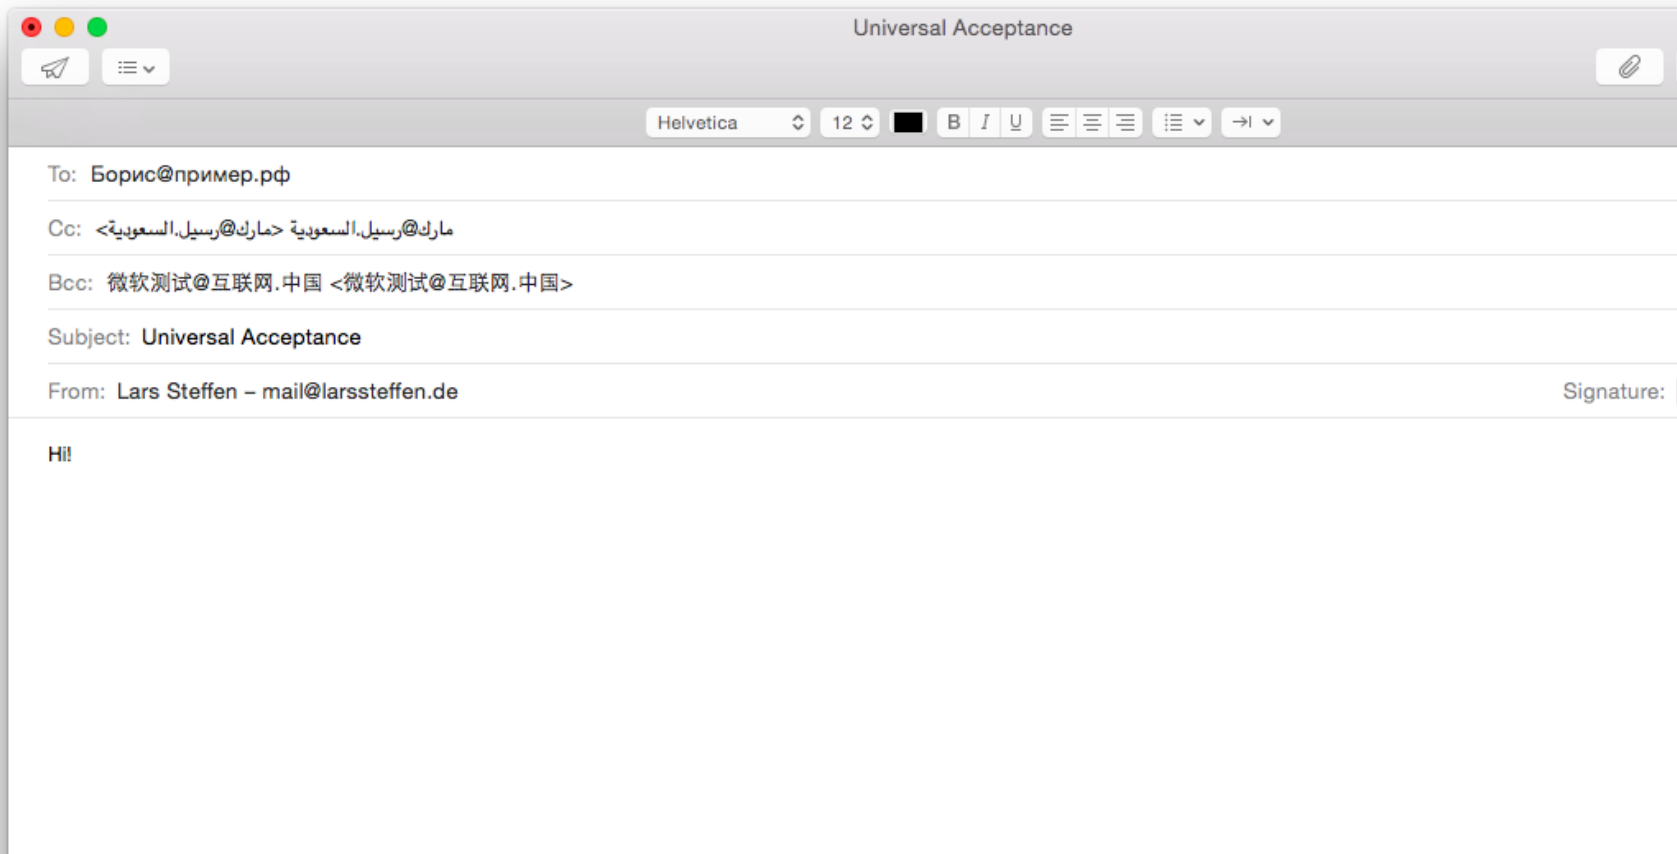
Universal Acceptance

Helvetica 12 B I U

To: Борис@пример.рф

Cc: مارك@رسيل.السعودية <مارك@رسيل.السعودية>

Bcc: 微软测试@互联网.中国 <微软测试@互联网.中国>

Subject: Universal Acceptance

From: Lars Steffen – mail@larssteffen.de

Signature:

Hi!